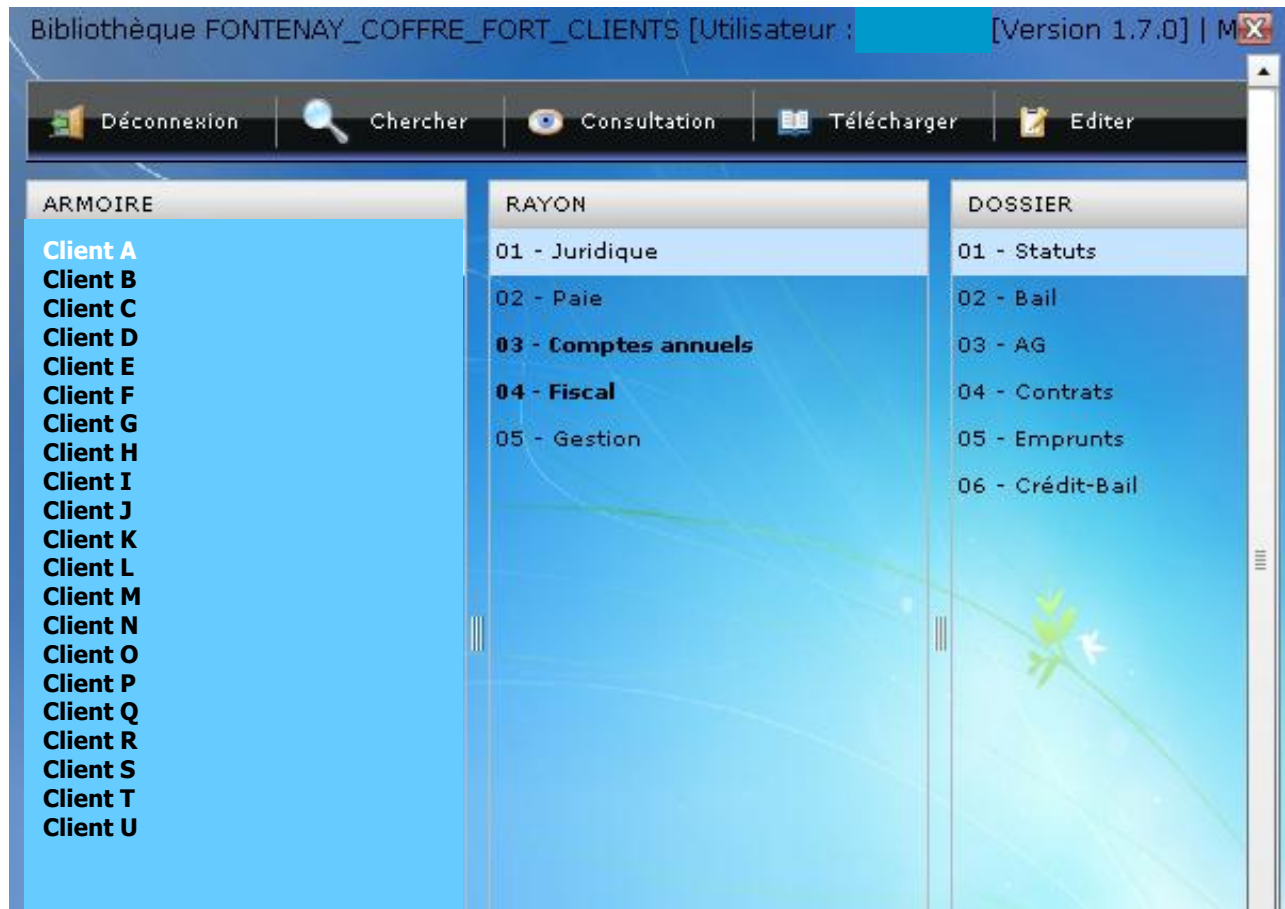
Bibliothèque FONTENAY_COFFRE_FORT_CLIENTS [Utilisateur : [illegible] [Version 1.7.0] | M

Déconnexion | Chercher | Consultation | Télécharger | Editer

ARMOIRE

Client A
Client B
Client C
Client D
Client E
Client F
Client G
Client H
Client I
Client J
Client K
Client L
Client M
Client N
Client O
Client P
Client Q
Client R
Client S
Client T
Client U

RAYON

01 - Juridique
02 - Paie
03 - Comptes annuels
04 - Fiscal
05 - Gestion

DOSSIER

01 - Statuts
02 - Bail
03 - AG
04 - Contrats
05 - Emprunts
06 - Crédit-Bail